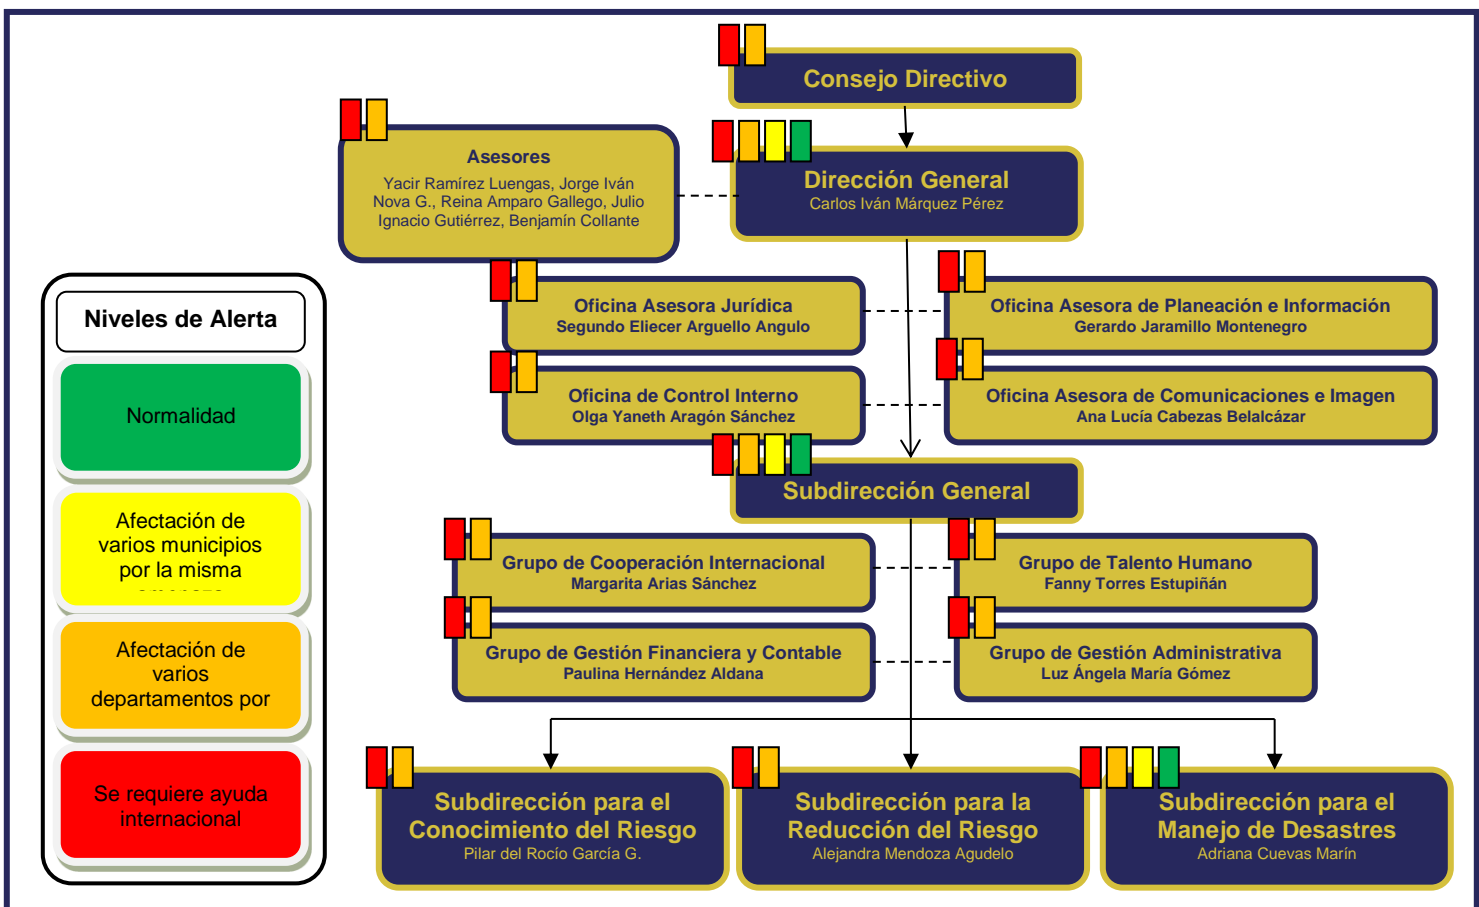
Consejo Directivo

Asesores
Yacir Ramírez Luengas, Jorge Iván Nova G., Reina Amparo Gallego, Julio Ignacio Gutiérrez, Benjamín Collante

Dirección General
Carlos Iván Márquez Pérez

Niveles de Alerta

Normalidad

Afectación de varios municipios por la misma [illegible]

Afectación de varios departamentos por

Se requiere ayuda internacional

Oficina Asesora Jurídica
Segundo Eliecer Arguello Angulo

Oficina Asesora de Planeación e Información
Gerardo Jaramillo Montenegro

Oficina de Control Interno
Olga Yaneth Aragón Sánchez

Oficina Asesora de Comunicaciones e Imagen
Ana Lucía Cabezas Belalcázar

Subdirección General

Grupo de Cooperación Internacional
Margarita Arias Sánchez

Grupo de Talento Humano
Fanny Torres Estupiñán

Grupo de Gestión Financiera y Contable
Paulina Hernández Aldana

Grupo de Gestión Administrativa
Luz Ángela María Gómez

Subdirección para el Conocimiento del Riesgo
Pilar del Rocío García G.

Subdirección para la Reducción del Riesgo
Alejandra Mendoza Agudelo

Subdirección para el Manejo de Desastres
Adriana Cuevas Marín